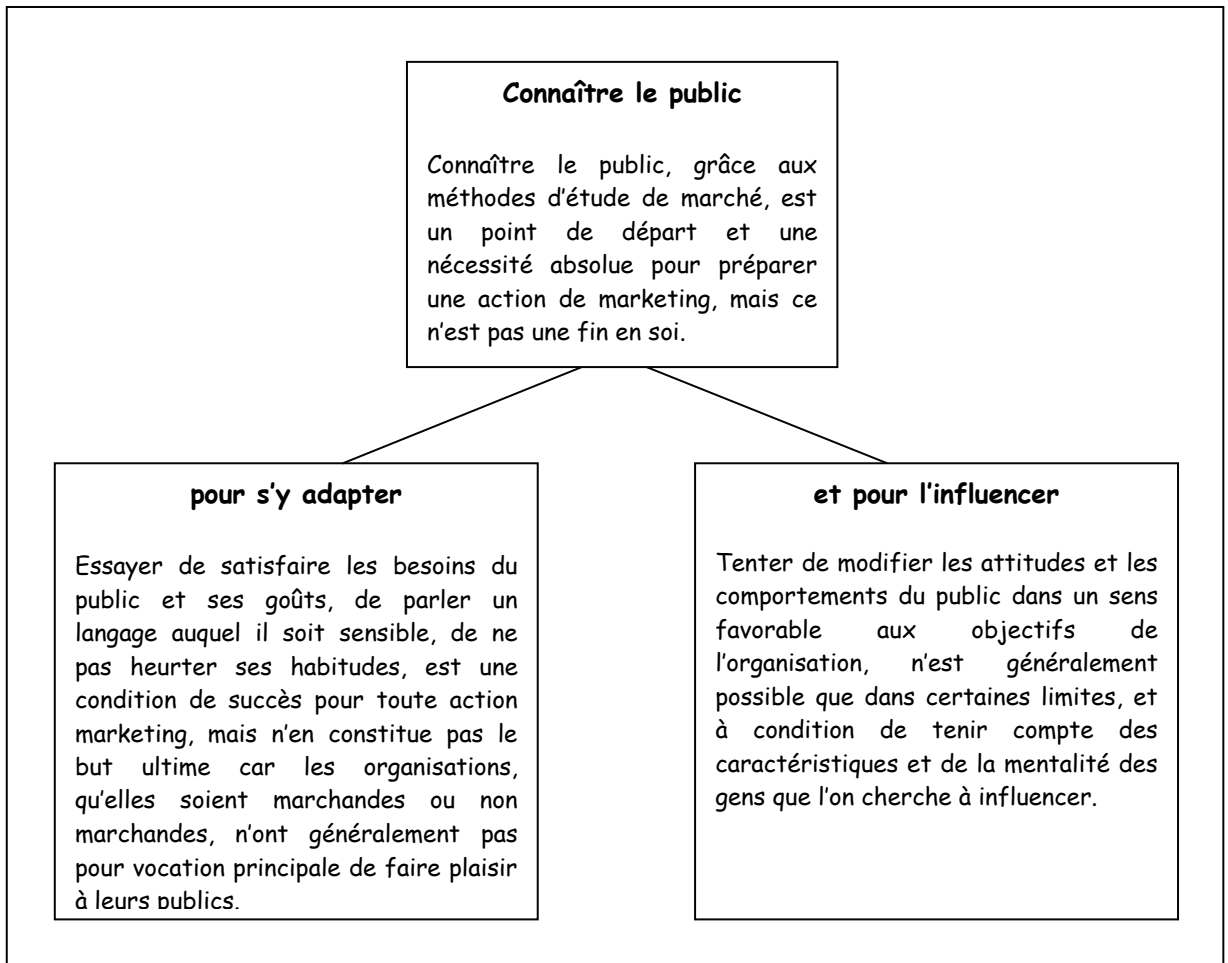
**Connaître le public**

Connaître le public, grâce aux méthodes d'étude de marché, est un point de départ et une nécessité absolue pour préparer une action de marketing, mais ce n'est pas une fin en soi.

**pour s'y adapter**

Essayer de satisfaire les besoins du public et ses goûts, de parler un langage auquel il soit sensible, de ne pas heurter ses habitudes, est une condition de succès pour toute action marketing, mais n'en constitue pas le but ultime car les organisations, qu'elles soient marchandes ou non marchandes, n'ont généralement pas pour vocation principale de faire plaisir à leurs publics.

**et pour l'influencer**

Tenter de modifier les attitudes et les comportements du public dans un sens favorable aux objectifs de l'organisation, n'est généralement possible que dans certaines limites, et à condition de tenir compte des caractéristiques et de la mentalité des gens que l'on cherche à influencer.